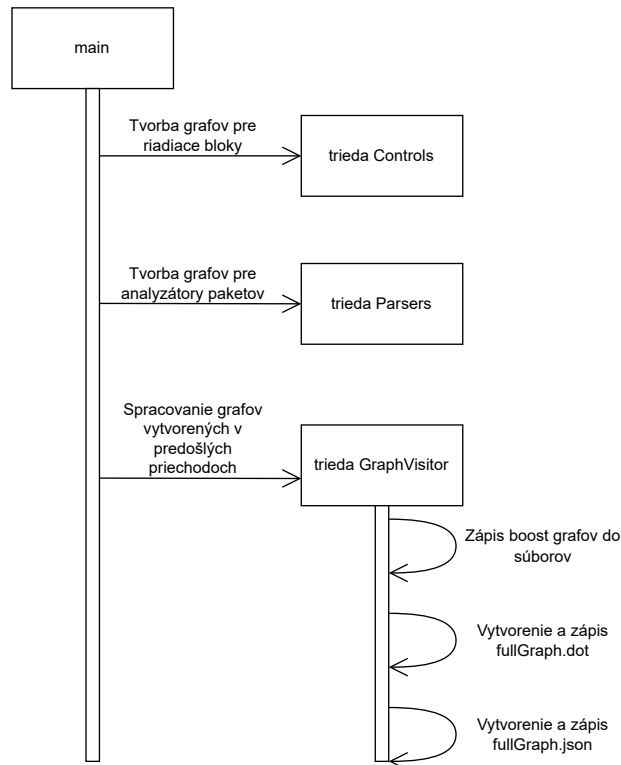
main

Tvorba grafov pre riadiace bloky

trieda Controls

Tvorba grafov pre analyzátory paketov

trieda Parsers

Spracovanie grafov vytvorených v predošlých priechodoch

trieda GraphVisitor

Zápis boost grafov do súborov

Vytvorenie a zápis fullGraph.dot

Vytvorenie a zápis fullGraph.json